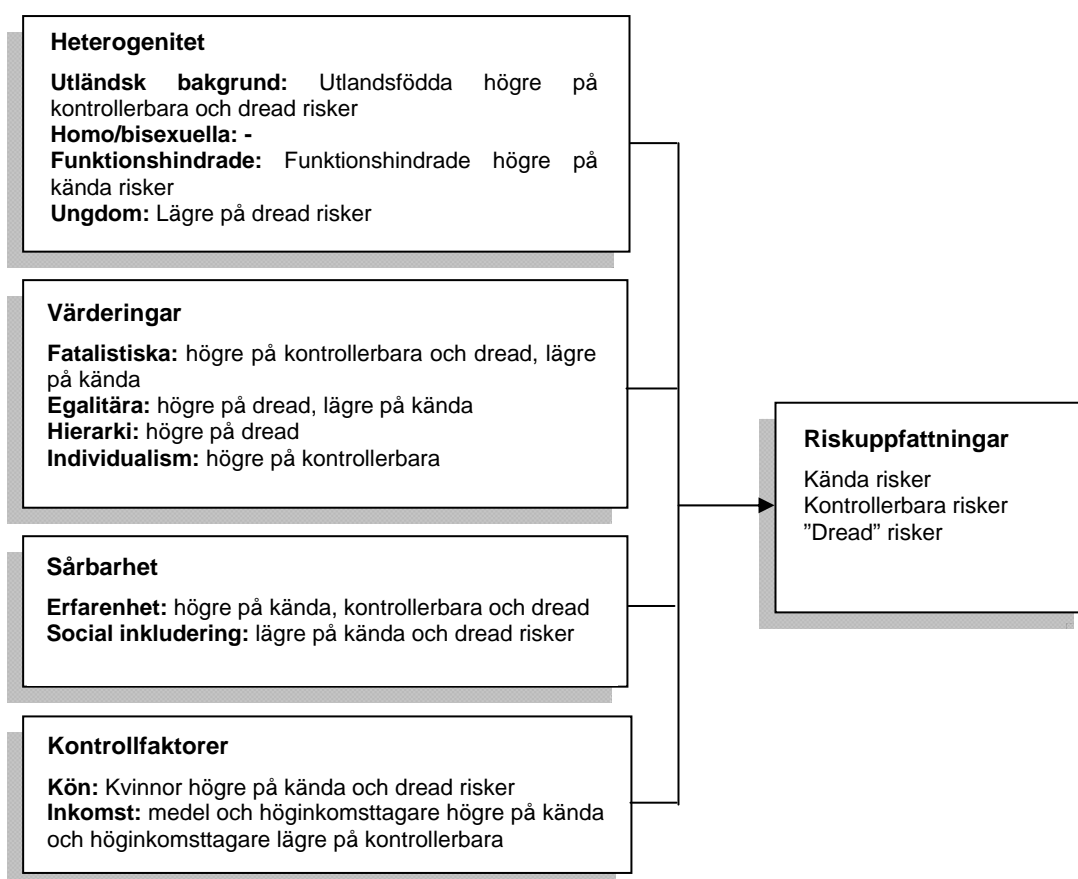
**Heterogenitet**

**Utländsk bakgrund:** Utlandsfödda högre på kontrollerbara och dread risker
**Homo/bisexuella: -**
**Funktionshindrade:** Funktionshindrade högre på kända risker
**Ungdom:** Lägre på dread risker

**Värderingar**

**Fatalistiska:** högre på kontrollerbara och dread, lägre på kända
**Egalitära:** högre på dread, lägre på kända
**Hierarki:** högre på dread
**Individualism:** högre på kontrollerbara

**Sårbarhet**

**Erfarenhet:** högre på kända, kontrollerbara och dread
**Social inkludering:** lägre på kända och dread risker

**Kontrollfaktorer**

**Kön:** Kvinnor högre på kända och dread risker
**Inkomst:** medel och höginkomsttagare högre på kända och höginkomsttagare lägre på kontrollerbara

**Riskuppfattningar**

Kända risker
Kontrollerbara risker
”Dread” risker